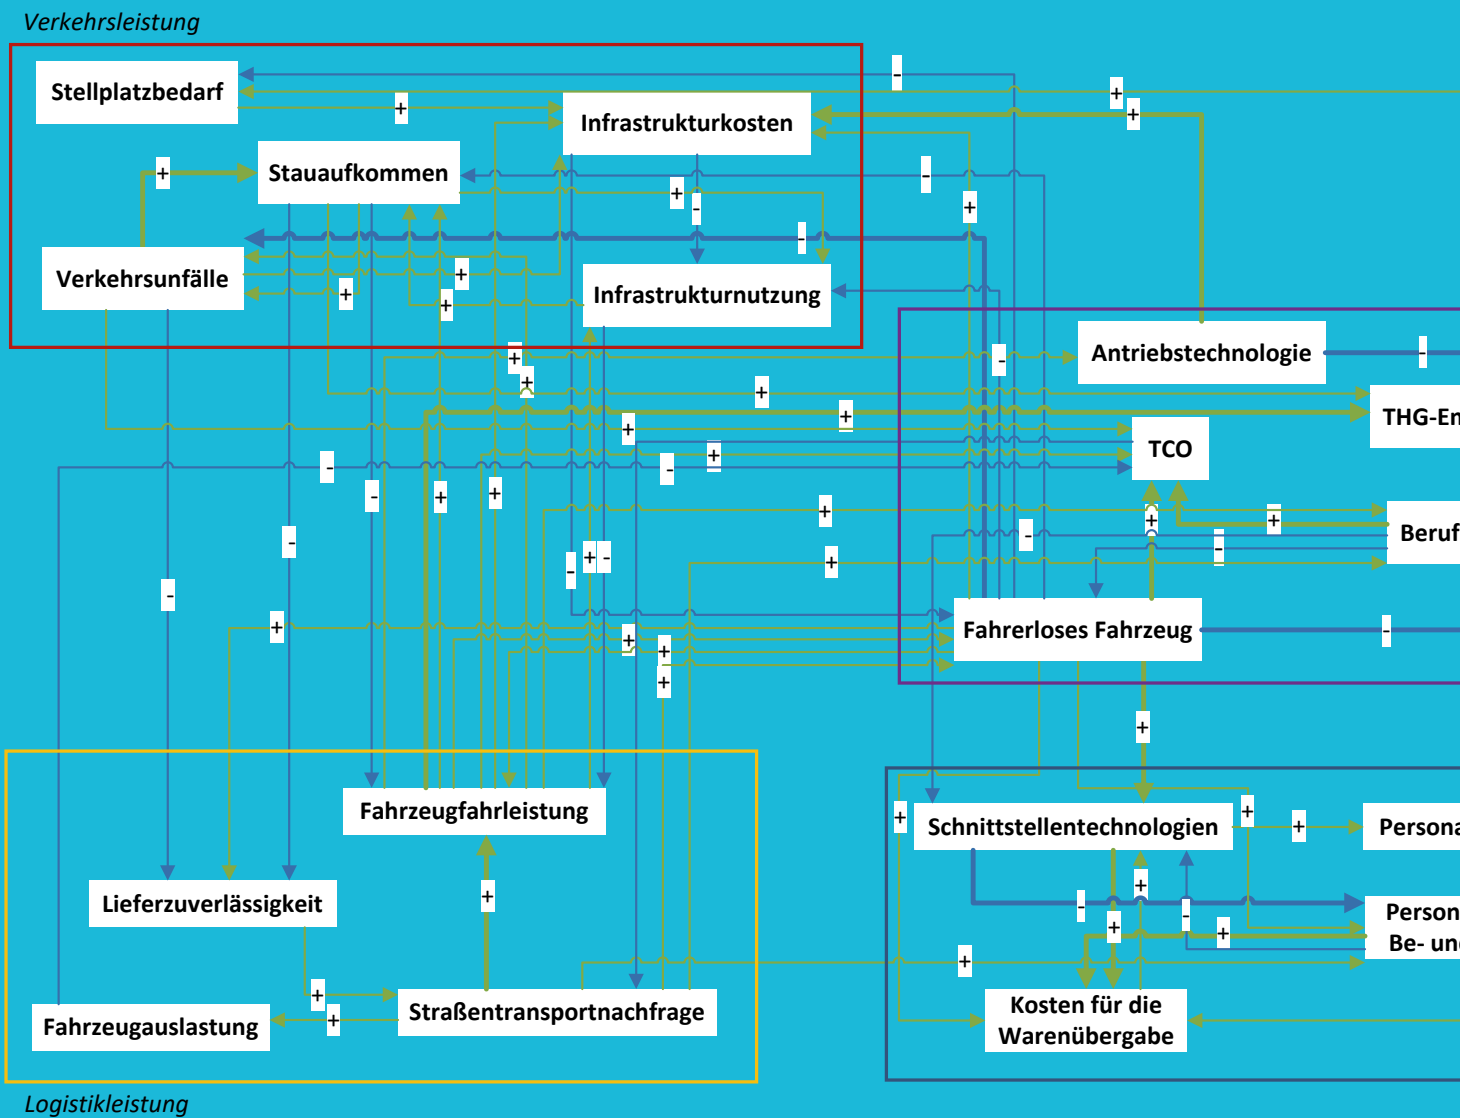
Verkehrsleistung

Stellplatzbedarf

Infrastrukturkosten

Stauaufkommen

Verkehrsunfälle

Infrastrukturnutzung

Antriebstechnologie

THG-Em

TCO

Beruf

Fahrerloses Fahrzeug

Schnittstellentechnologien

Persona

Person Be- und

Kosten für die Warenübergabe

Fahrzeugfahrleistung

Lieferzuverlässigkeit

Fahrzeugauslastung

Straßentransportnachfrage

Logistikleistung

+ - + + + - + - - + + + + + + + + - - + + + - + + - + + + - + - - - - + + + + + + + + + + + + + - + - + + - + + + +